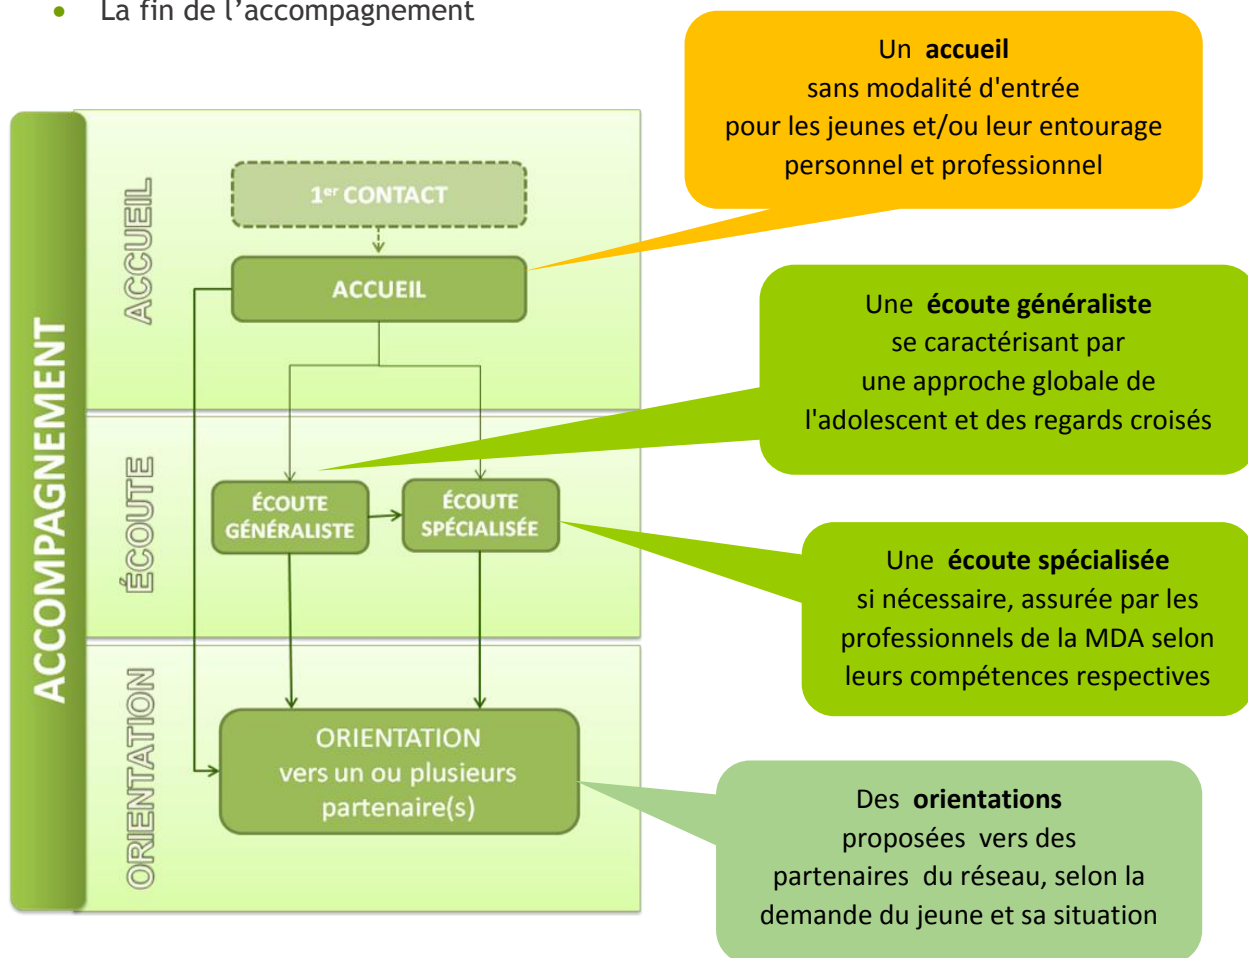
• La fin de l'accompagnement

ACCOMPAGNEMENT

ACCUEIL

1$^{er}$ CONTACT

ACCUEIL

ÉCOUTE

ÉCOUTE GÉNÉRALISTE

ÉCOUTE SPÉCIALISÉE

ORIENTATION

ORIENTATION vers un ou plusieurs partenaire(s)

Un **accueil** sans modalité d'entrée pour les jeunes et/ou leur entourage personnel et professionnel

Une **écoute généraliste** se caractérisant par une approche globale de l'adolescent et des regards croisés

Une **écoute spécialisée** si nécessaire, assurée par les professionnels de la MDA selon leurs compétences respectives

Des **orientations** proposées vers des partenaires du réseau, selon la demande du jeune et sa situation